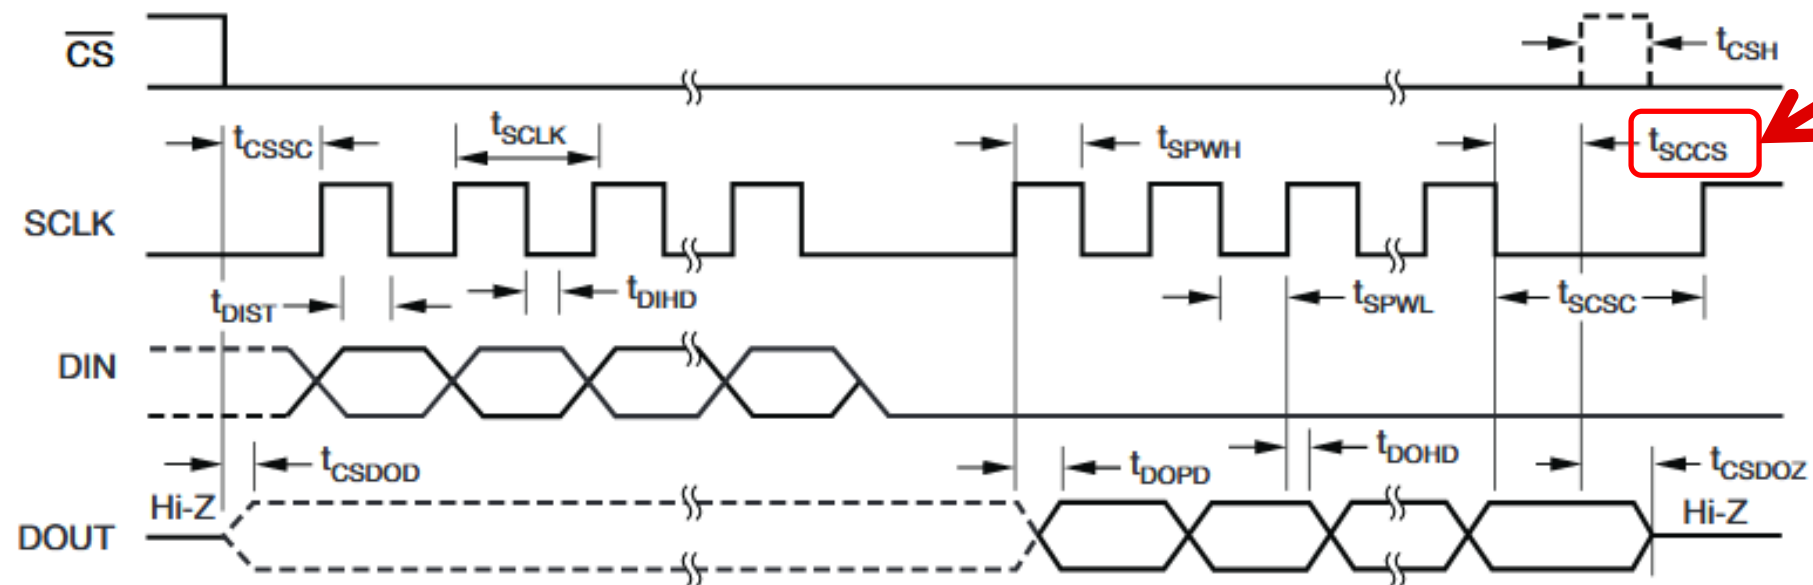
$\overline{CS}$

$t_{CSH}$

$t_{CSSC}$

$t_{SCLK}$

$t_{SPWH}$

$t_{SCCS}$

SCLK

$t_{DIST}$

$t_{DIHD}$

$t_{SPWL}$

$t_{SCSC}$

DIN

$t_{CSDOD}$

$t_{DOPD}$

$t_{DOHD}$

$t_{CSDOZ}$

Hi-Z

DOUT

Hi-Z